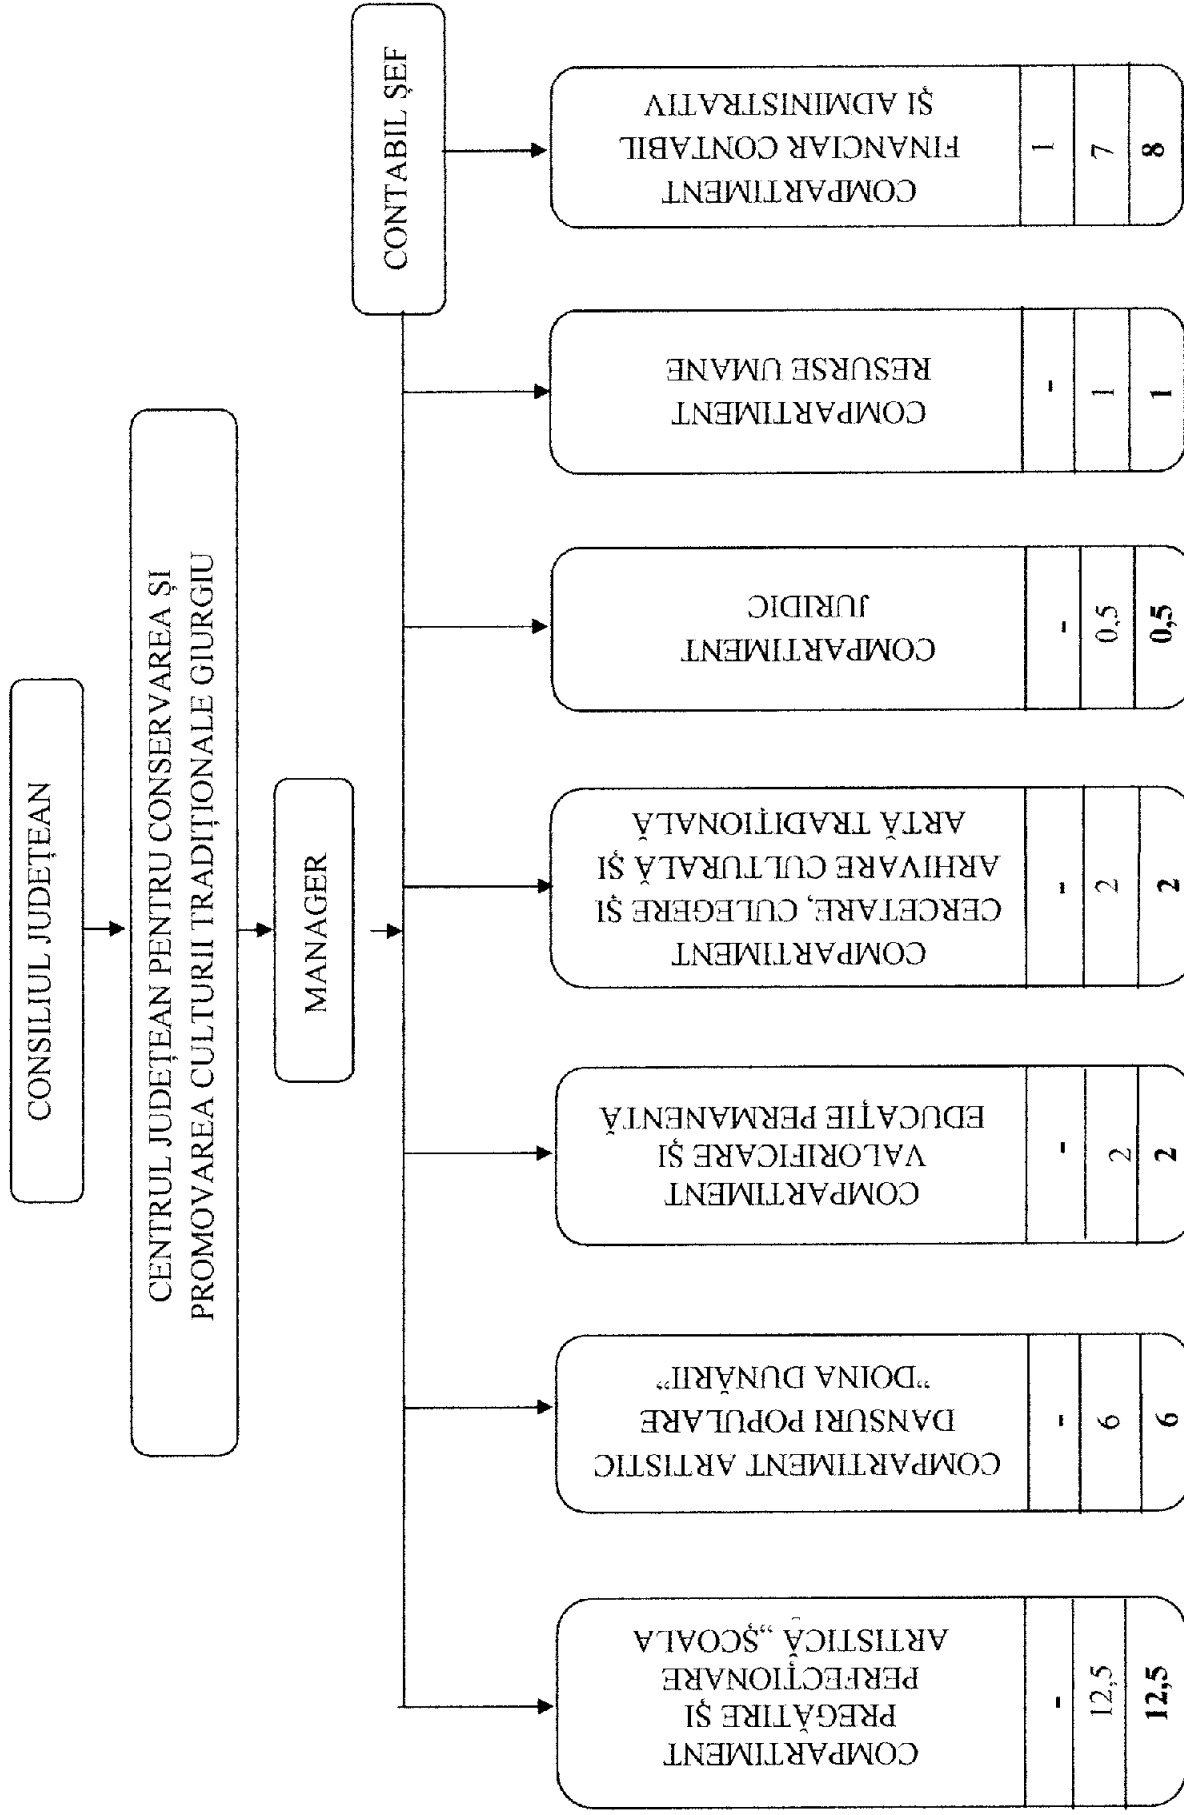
CONSILIUL JUDEȚEAN

CENTRUL JUDEȚEAN PENTRU CONSERVAREA ȘI PROMOVAREA CULTURII TRADIȚIONALE GIURGIU

MANAGER

CONTABIL ȘEF

COMPARTIMENT FINANCIAR CONTABIL ȘI ADMINISTRATIV
1
7
8

COMPARTIMENT RESURSE UMANE
-
1
1

COMPARTIMENT JURIDIC
-
0,5
0,5

COMPARTIMENT CERCETARE, CULEGERE ȘI ARHIVARE CULTURALĂ ȘI ARTĂ TRADIȚIONALĂ
-
2
2

COMPARTIMENT VALORIFICARE ȘI EDUCAȚIE PERMANENTĂ
-
2
2

COMPARTIMENT ARTISTIC DANSURI POPULARE "DOINA DUNĂRII"
-
6
6

COMPARTIMENT PREGĂTIRE ȘI PERFECȚIONARE ARTISTICĂ „ȘCOALA
-
12,5
12,5